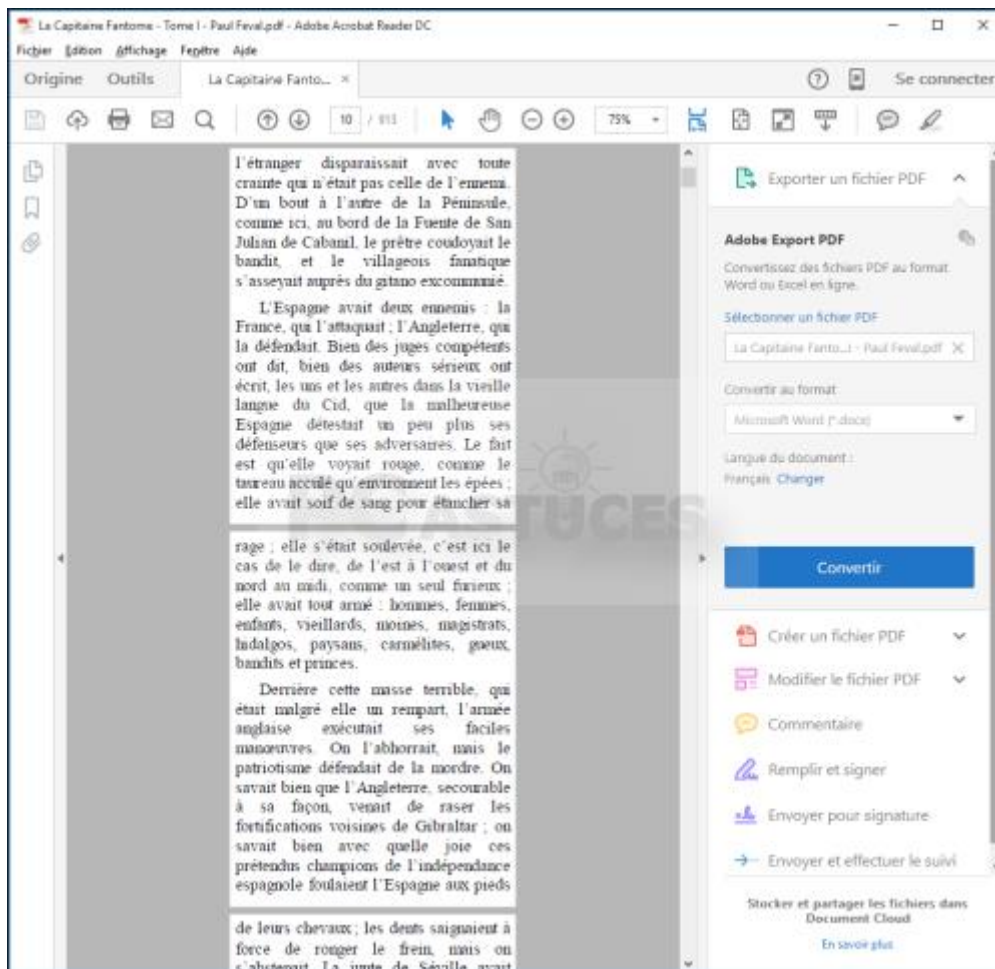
La Capitaine Fantome - Tome I - Paul Feval.pdf - Adobe Acrobat Reader DC

Fichier Édition Affichage Fenêtre Aide

Origine Outils La Capitaine Fanto... ×

Se connecter

10 / 813 75%

l'étranger disparaissait avec toute crainte qui n'était pas celle de l'ennemi. D'un bout à l'autre de la Péninsule, comme ici, au bord de la Fuente de San Julian de Cabanil, le prêtre coudoyait le bandit, et le villageois fanatique s'asseyait auprès du gitano excommunié.

L'Espagne avait deux ennemis : la France, qui l'attaquait ; l'Angleterre, qui la défendait. Bien des juges compétents ont dit, bien des auteurs sérieux ont écrit, les uns et les autres dans la vieille langue du Cid, que la malheureuse Espagne détestait un peu plus ses défenseurs que ses adversaires. Le fait est qu'elle voyait rouge, comme le taureau acculé qu'environnent les épées ; elle avait soif de sang pour étancher sa

rage ; elle s'était soulevée, c'est ici le cas de le dire, de l'est à l'ouest et du nord au midi, comme un seul furieux ; elle avait tout armé : hommes, femmes, enfants, vieillards, moines, magistrats, hidalgos, paysans, carmélites, gueux, bandits et princes.

Derrière cette masse terrible, qui était malgré elle un rempart, l'armée anglaise exécutait ses faciles manœuvres. On l'abhorrait, mais le patriotisme défendait de la mordre. On savait bien que l'Angleterre, secourable à sa façon, venait de raser les fortifications voisines de Gibraltar ; on savait bien avec quelle joie ces prétendus champions de l'indépendance espagnole foulaient l'Espagne aux pieds

de leurs chevaux ; les dents saignaient à force de ronger le frein, mais on s'abstenait. La junte de Séville avait

ASTUCES

Exporter un fichier PDF

Adobe Export PDF

Convertissez des fichiers PDF au format Word ou Excel en ligne.

Sélectionner un fichier PDF

La Capitaine Fanto...t - Paul Feval.pdf

Convertir au format

Microsoft Word (*.docx)

Langue du document :

Français Changer

Convertir

Créer un fichier PDF

Modifier le fichier PDF

Commentaire

Remplir et signer

Envoyer pour signature

Envoyer et effectuer le suivi

Stocker et partager les fichiers dans Document Cloud

En savoir plus